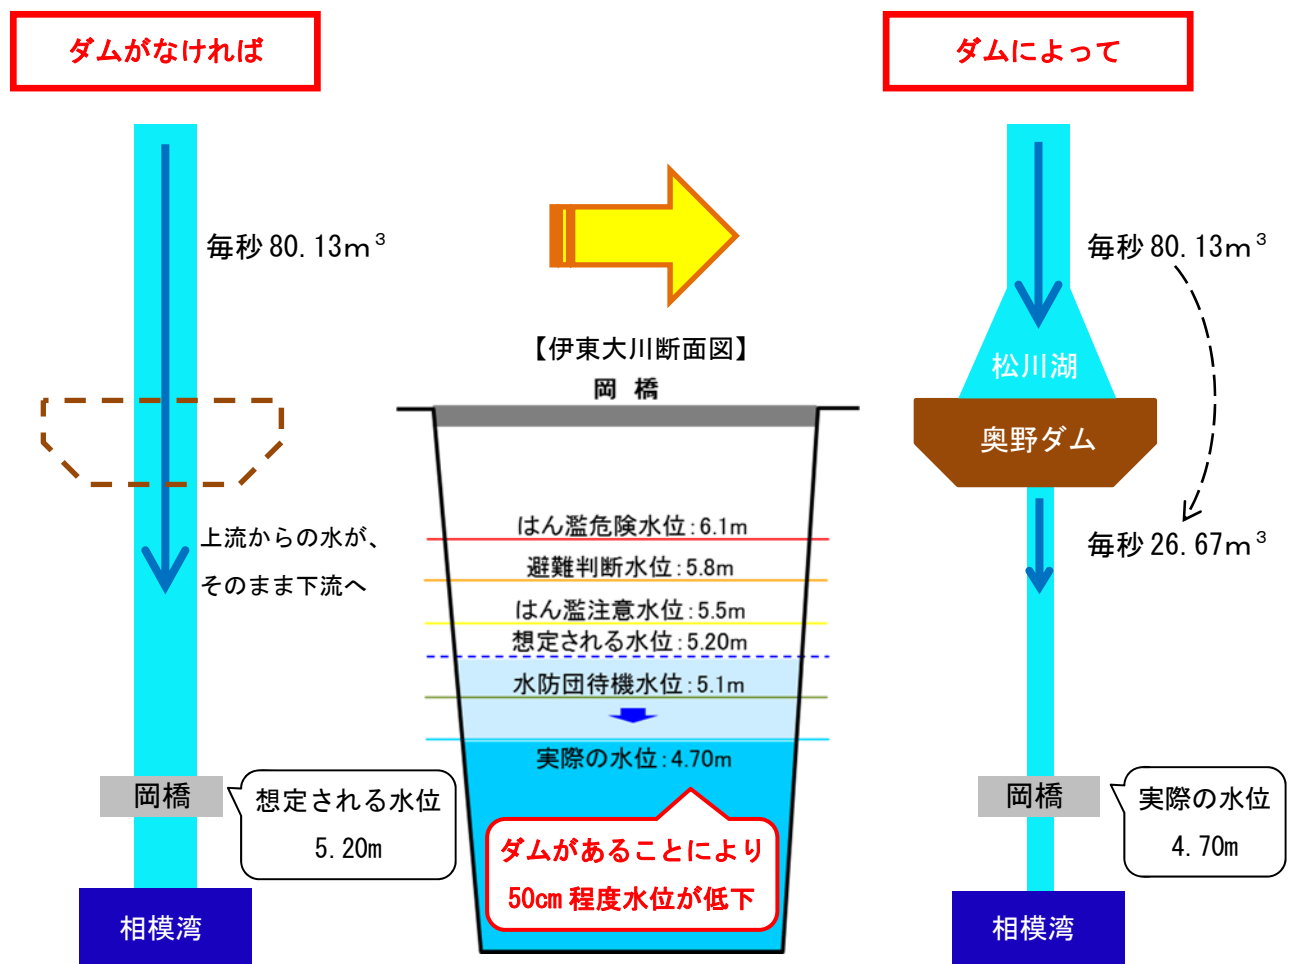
ダムがなければ

毎秒 80.13m$^3$

上流からの水が、
そのまま下流へ

岡橋

想定される水位
5.20m

相模湾

【伊東大川断面図】
岡 橋

はん濫危険水位:6.1m
避難判断水位:5.8m
はん濫注意水位:5.5m
想定される水位:5.20m
水防団待機水位:5.1m
実際の水位:4.70m

ダムがあることにより
50cm 程度水位が低下

ダムによって

毎秒 80.13m$^3$

松川湖

奥野ダム

毎秒 26.67m$^3$

岡橋

実際の水位
4.70m

相模湾